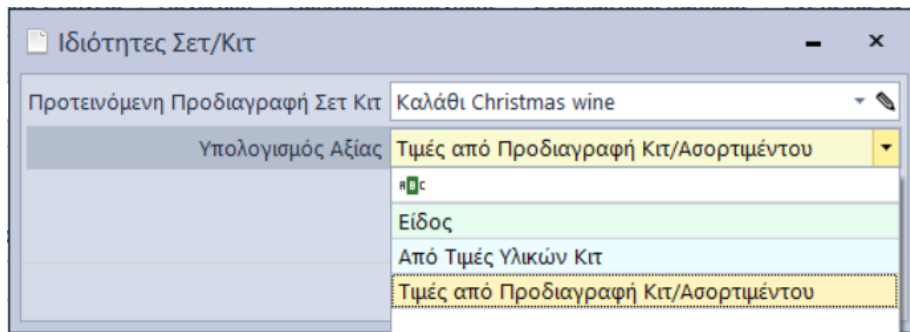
Ιδιότητες Σετ/Κιτ

Προτεινόμενη Προδιαγραφή Σετ Κιτ Καλάθι Christmas wine

Υπολογισμός Αξίας Τιμές από Προδιαγραφή Κιτ/Ασορτιμέντου

ABC

Είδος

Από Τιμές Υλικών Κιτ

Τιμές από Προδιαγραφή Κιτ/Ασορτιμέντου